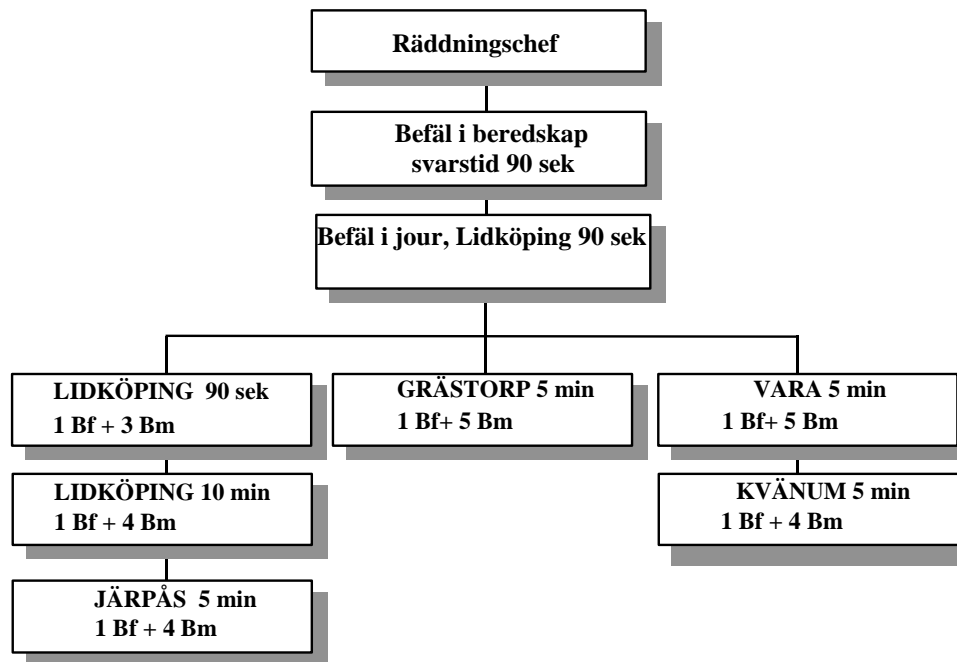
Räddningschef

Befäl i beredskap
svarstid 90 sek

Befäl i jour, Lidköping 90 sek

LIDKÖPING 90 sek
1 Bf + 3 Bm

GRÄSTORP 5 min
1 Bf+ 5 Bm

VARA 5 min
1 Bf+ 5 Bm

LIDKÖPING 10 min
1 Bf + 4 Bm

KVÄNUM 5 min
1 Bf + 4 Bm

JÄRPÅS 5 min
1 Bf + 4 Bm